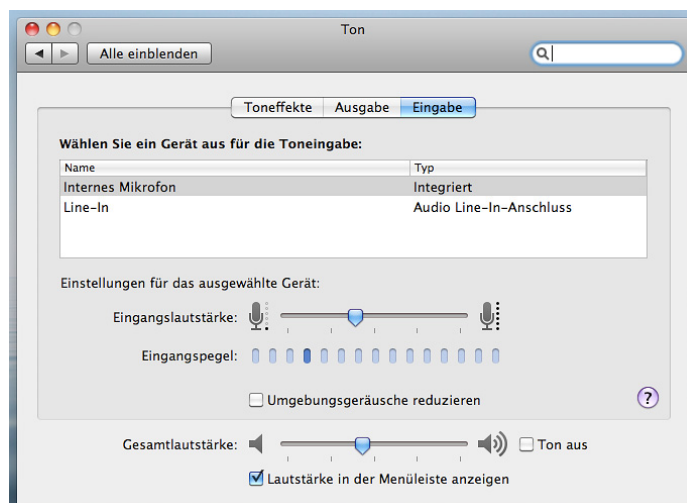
Ton

Alle einblenden

Toneffekte | Ausgabe | Eingabe

Wählen Sie ein Gerät aus für die Toneingabe:

| Name | Typ |
|---|---|
| Internes Mikrofon | Integriert |
| Line-In | Audio Line-In-Anschluss |

Einstellungen für das ausgewählte Gerät:

Eingangslautstärke:

Eingangspegel:

Umgebungsgeräusche reduzieren

?

Gesamtlautstärke:

Ton aus

Lautstärke in der Menüleiste anzeigen